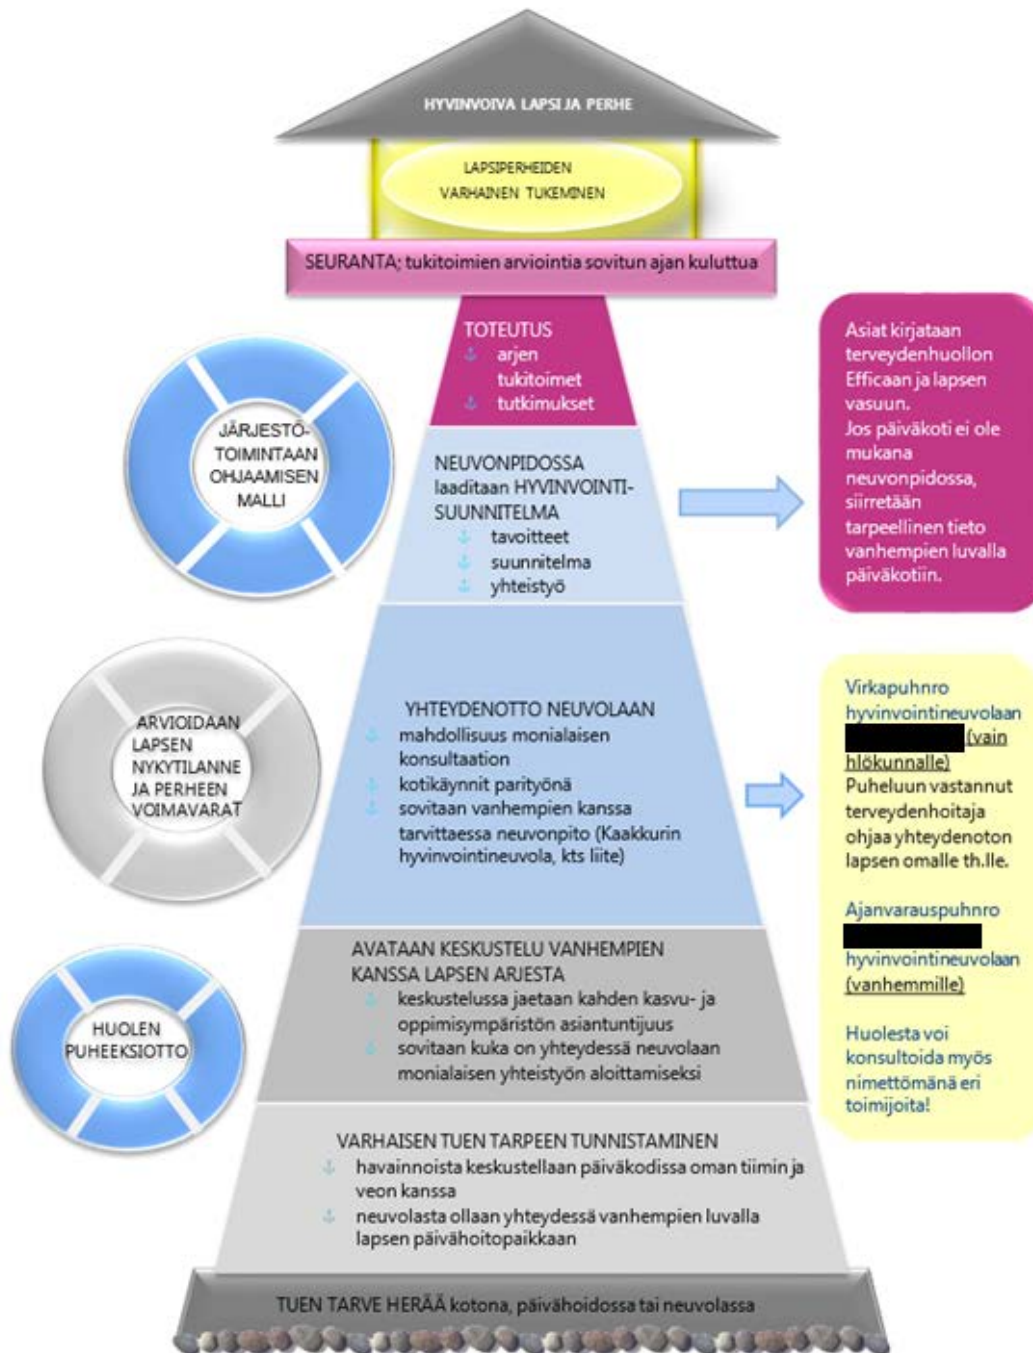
HYVINVOIVA LAPSI JA PERHE

LAPSIPERHEIDEN VARHAINEN TUKEMINEN

SEURANTA; tukitoimien arviointia sovitun ajan kuluttua

TOTEUTUS
arjen tukitoimet
tutkimukset

JÄRJESTÖTOIMINTAAN OHJAAMISEN MALLI

NEUVONPIDOSSA laaditaan HYVINVOINTISUUNNITELMA
tavoitteet
suunnitelma
yhteistyö

Asiat kirjataan terveydenhuollon Efficaan ja lapsen vasuun. Jos päiväkoti ei ole mukana neuvonpidossa, siirretään tarpeellinen tieto vanhempien luvalla päiväkotiin.

ARVIOIDAAN LAPSEN NYKYTILANNE JA PERHEEN VOIMAVARAT

YHTEYDENOTTO NEUVOLAAN
mahdollisuus monialaisen konsultaation
kotikäynnit parityönä
sovitaan vanhempien kanssa tarvittaessa neuvonpito (Kaakkurin hyvinvointineuvola, kts liite)

Virkapuhnro hyvinvointineuvolaan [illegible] (vain hlökunnalle)
Puheluun vastannut terveydenhoitaja ohjaa yhteydenoton lapsen omalle th.lle.

Ajanvarauspuhnro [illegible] hyvinvointineuvolaan (vanhemmille)

Huolesta voi konsultoida myös nimettömänä eri toimijoita!

HUOLEN PUHEEKSIOTTO

AVATAAN KESKUSTELU VANHEMPIEN KANSSA LAPSEN ARJESTA
keskustelussa jaetaan kahden kasvu- ja oppimisympäristön asiantuntijuus
sovitaan kuka on yhteydessä neuvolaan monialaisen yhteistyön aloittamiseksi

VARHAISEN TUEN TARPEEN TUNNISTAMINEN
havainnoista keskustellaan päiväkodissa oman tiimin ja veon kanssa
neuvolasta ollaan yhteydessä vanhempien luvalla lapsen päivähoitopaikkaan

TUEN TARVE HERÄÄ kotona, päivähoidossa tai neuvolassa